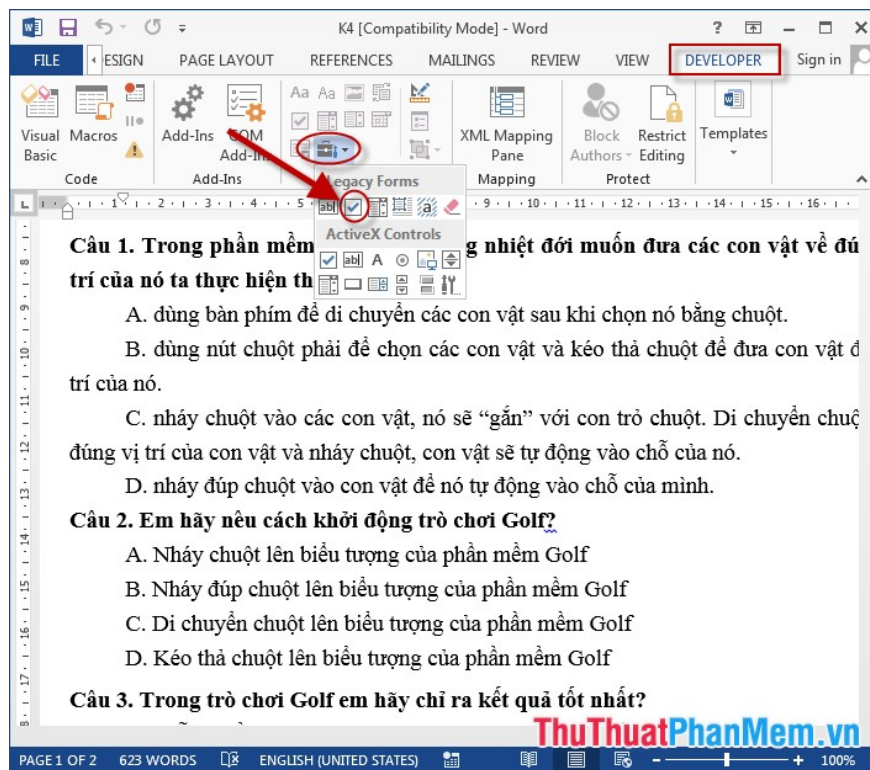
K4 [Compatibility Mode] - Word

? — □ ✕

FILE ESIGN PAGE LAYOUT REFERENCES MAILINGS REVIEW VIEW DEVELOPER Sign in

Visual Basic Macros Add-Ins COM Add-Ins XML Mapping Pane Block Authors Restrict Editing Templates

Code Add-Ins Mapping Protect

Legacy Forms

ActiveX Controls

Câu 1. Trong phần mềm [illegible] g nhiệt đới muốn đưa các con vật về đú trí của nó ta thực hiện th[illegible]

A. dùng bàn phím để di chuyển các con vật sau khi chọn nó bằng chuột.

B. dùng nút chuột phải để chọn các con vật và kéo thả chuột để đưa con vật đ trí của nó.

C. nháy chuột vào các con vật, nó sẽ “gắn” với con trỏ chuột. Di chuyển chuộ đúng vị trí của con vật và nháy chuột, con vật sẽ tự động vào chỗ của nó.

D. nháy đúp chuột vào con vật để nó tự động vào chỗ của mình.

Câu 2. Em hãy nêu cách khởi động trò chơi Golf?

A. Nháy chuột lên biểu tượng của phần mềm Golf

B. Nháy đúp chuột lên biểu tượng của phần mềm Golf

C. Di chuyển chuột lên biểu tượng của phần mềm Golf

D. Kéo thả chuột lên biểu tượng của phần mềm Golf

Câu 3. Trong trò chơi Golf em hãy chỉ ra kết quả tốt nhất?

PAGE 1 OF 2 623 WORDS ENGLISH (UNITED STATES) 100%

ThuThuatPhanMem.vn